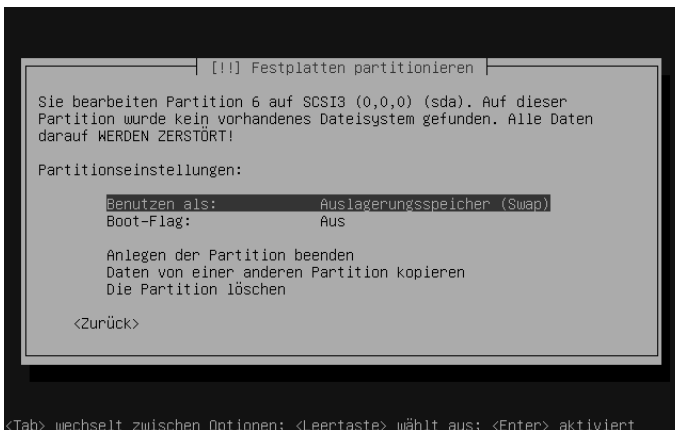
[!!] Festplatten partitionieren

Sie bearbeiten Partition 6 auf SCSI3 (0,0,0) (sda). Auf dieser Partition wurde kein vorhandenes Dateisystem gefunden. Alle Daten darauf WERDEN ZERSTÖRT!

Partitionseinstellungen:

Benutzen als: Auslagerungsspeicher (Swap)
Boot-Flag: Aus

Anlegen der Partition beenden
Daten von einer anderen Partition kopieren
Die Partition löschen

<Zurück>

<Tab> wechselt zwischen Optionen; <Leertaste> wählt aus; <Enter> aktiviert